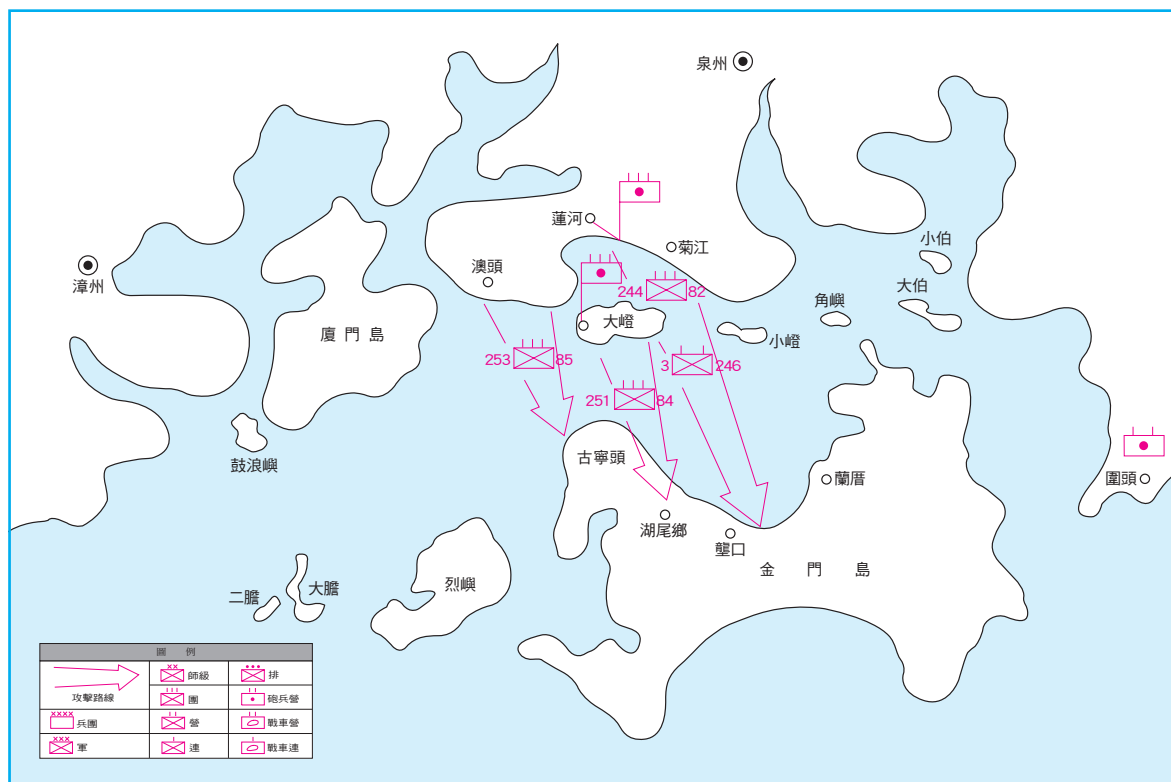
泉州

蓮河
菊江
小伯
大伯
角嶼
小嶝
大嶝
澳頭
漳州
廈門島
253 85
244 82
3 246
251 84
鼓浪嶼
古寧頭
蘭厝
圍頭
湖尾鄉
壟口
金門島
二膽
大膽
烈嶼

圖例

| 攻擊路線 | 師級 | 排 |
|---|---|---|
| | 團 | 砲兵營 |
| 兵團 | 營 | 戰車營 |
| 軍 | 連 | 戰車連 |